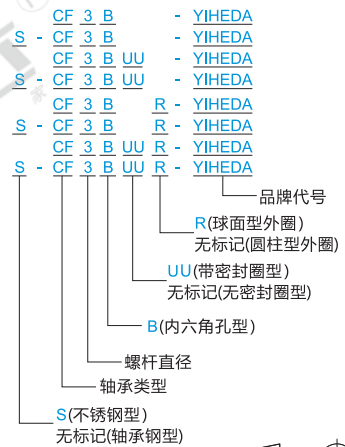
CF 3 B - YIHEDA
S - CF 3 B - YIHEDA
CF 3 B UU - YIHEDA
S - CF 3 B UU - YIHEDA
CF 3 B R - YIHEDA
S - CF 3 B R - YIHEDA
CF 3 B UU R - YIHEDA
S - CF 3 B UU R - YIHEDA

品牌代号

R(球面型外圈)
无标记(圆柱型外圈)

UU(带密封圈型)
无标记(无密封圈型)

B(内六角孔型)

螺杆直径

轴承类型

S(不锈钢型)
无标记(轴承钢型)